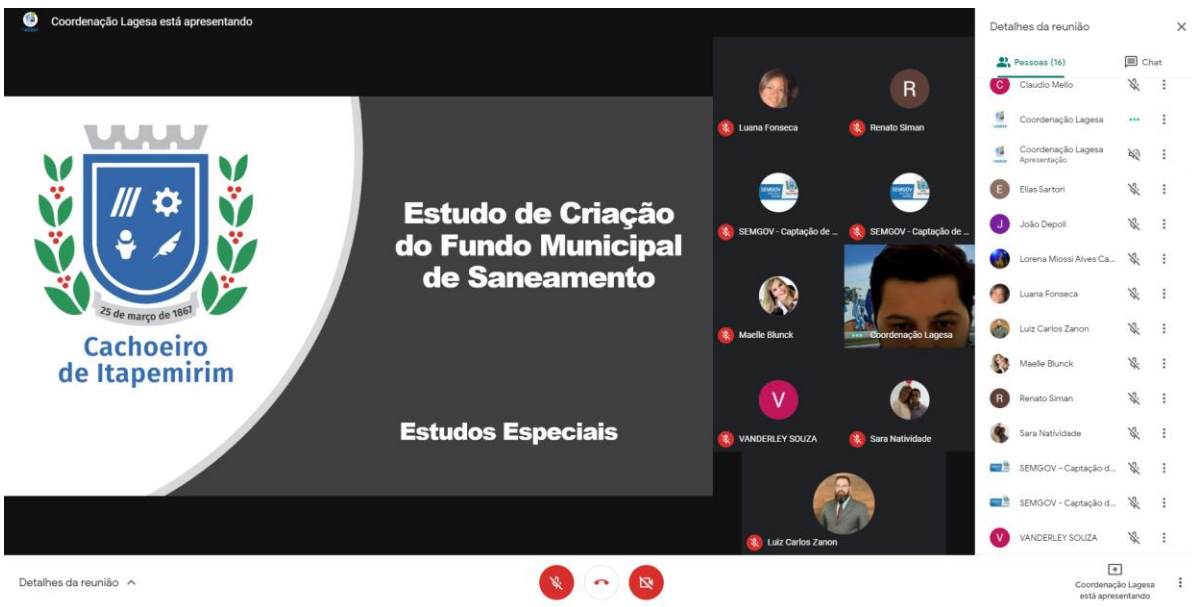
Coordenação Lagesa está apresentando

25 de março de 1867

Cachoeiro de Itapemirim

Estudo de Criação do Fundo Municipal de Saneamento

Estudos Especiais

R

Luana Fonseca

Renato Siman

SEMGOV - Captação de ...

SEMGOV - Captação de ...

Maelle Blunck

Coordenação Lagesa

V

VANDERLEY SOUZA

Sara Natividade

Luiz Carlos Zanon

Detalhes da reunião

Pessoas (16)

Chat

C Claudio Mello

Coordenação Lagesa

Coordenação Lagesa
Apresentação

E Elias Sartori

J João Depoli

Lorena Miossi Alves Ca...

Luana Fonseca

Luiz Carlos Zanon

Maelle Blunck

R Renato Siman

Sara Natividade

SEMGOV - Captação d...

SEMGOV - Captação d...

V VANDERLEY SOUZA

Detalhes da reunião

Coordenação Lagesa está apresentando